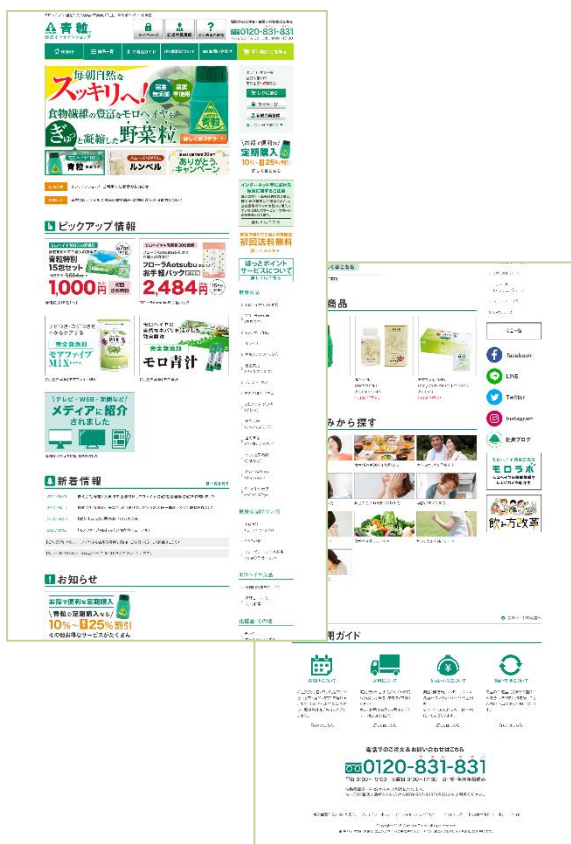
青粒
0120-831-831

毎朝自然な
スッキリへ!
食物繊維の豊富なモロヘイヤを
ぎゅっと凝縮した野菜粒

青粒
ルンベル
ありがとう。キャンペーン

定期購入
10%~25%割引

初回送料無料

ほっとポイントサービスについて

ピックアップ情報

青粒特別
15包セット
1,000円

フローラAotsubu
お手軽パック
2,484円

モアファイブMIX

モロ青汁

テレビ・WEB・新聞など
メディアに紹介されました

新着情報

お知らせ

お得で便利な定期購入
青粒の定期購入なら
10%~25%割引
その他お得なサービスがたくさん

商品

みから探す

Facebook
LINE
Twitter
Instagram
社長ブログ

モロラボ

飲み方改革

用ガイド

0120-831-831